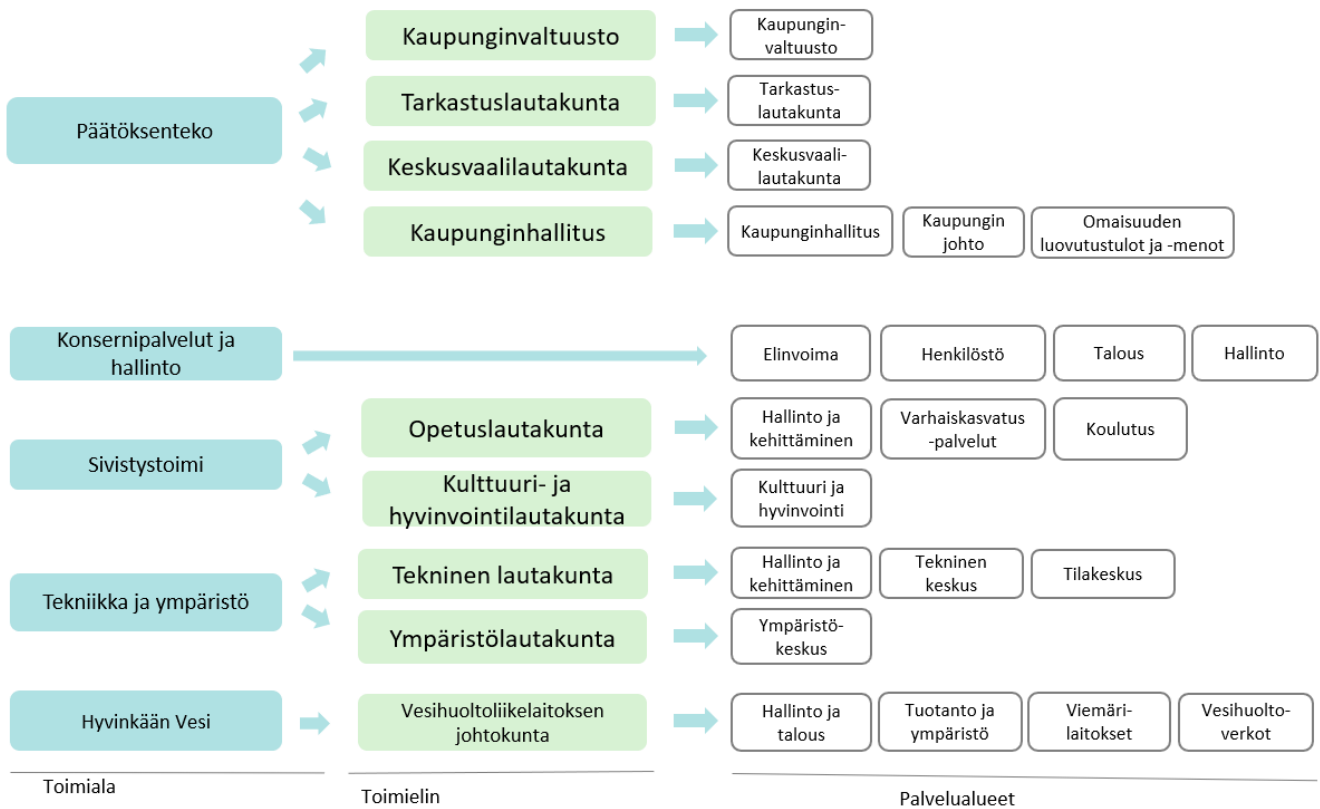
Päätöksenteko

Kaupunginvaltuusto

Kaupunginvaltuusto

Tarkastuslautakunta

Tarkastuslautakunta

Keskusvaalilautakunta

Keskusvaalilautakunta

Kaupunginhallitus

Kaupunginhallitus

Kaupungin johto

Omaisuuden luovutustulot ja -menot

Konsernipalvelut ja hallinto

Elinvoima

Henkilöstö

Talous

Hallinto

Sivistystoimi

Opetuslautakunta

Hallinto ja kehittäminen

Varhaiskasvatus -palvelut

Koulutus

Kulttuuri- ja hyvinvointilautakunta

Kulttuuri ja hyvinvointi

Tekniikka ja ympäristö

Tekninen lautakunta

Hallinto ja kehittäminen

Tekninen keskus

Tilakeskus

Ympäristölautakunta

Ympäristökeskus

Hyvinkään Vesi

Vesihuoltoliikelaitoksen johtokunta

Hallinto ja talous

Tuotanto ja ympäristö

Viemärilaitokset

Vesihuoltoverkot

Toimiala

Toimielin

Palvelualueet